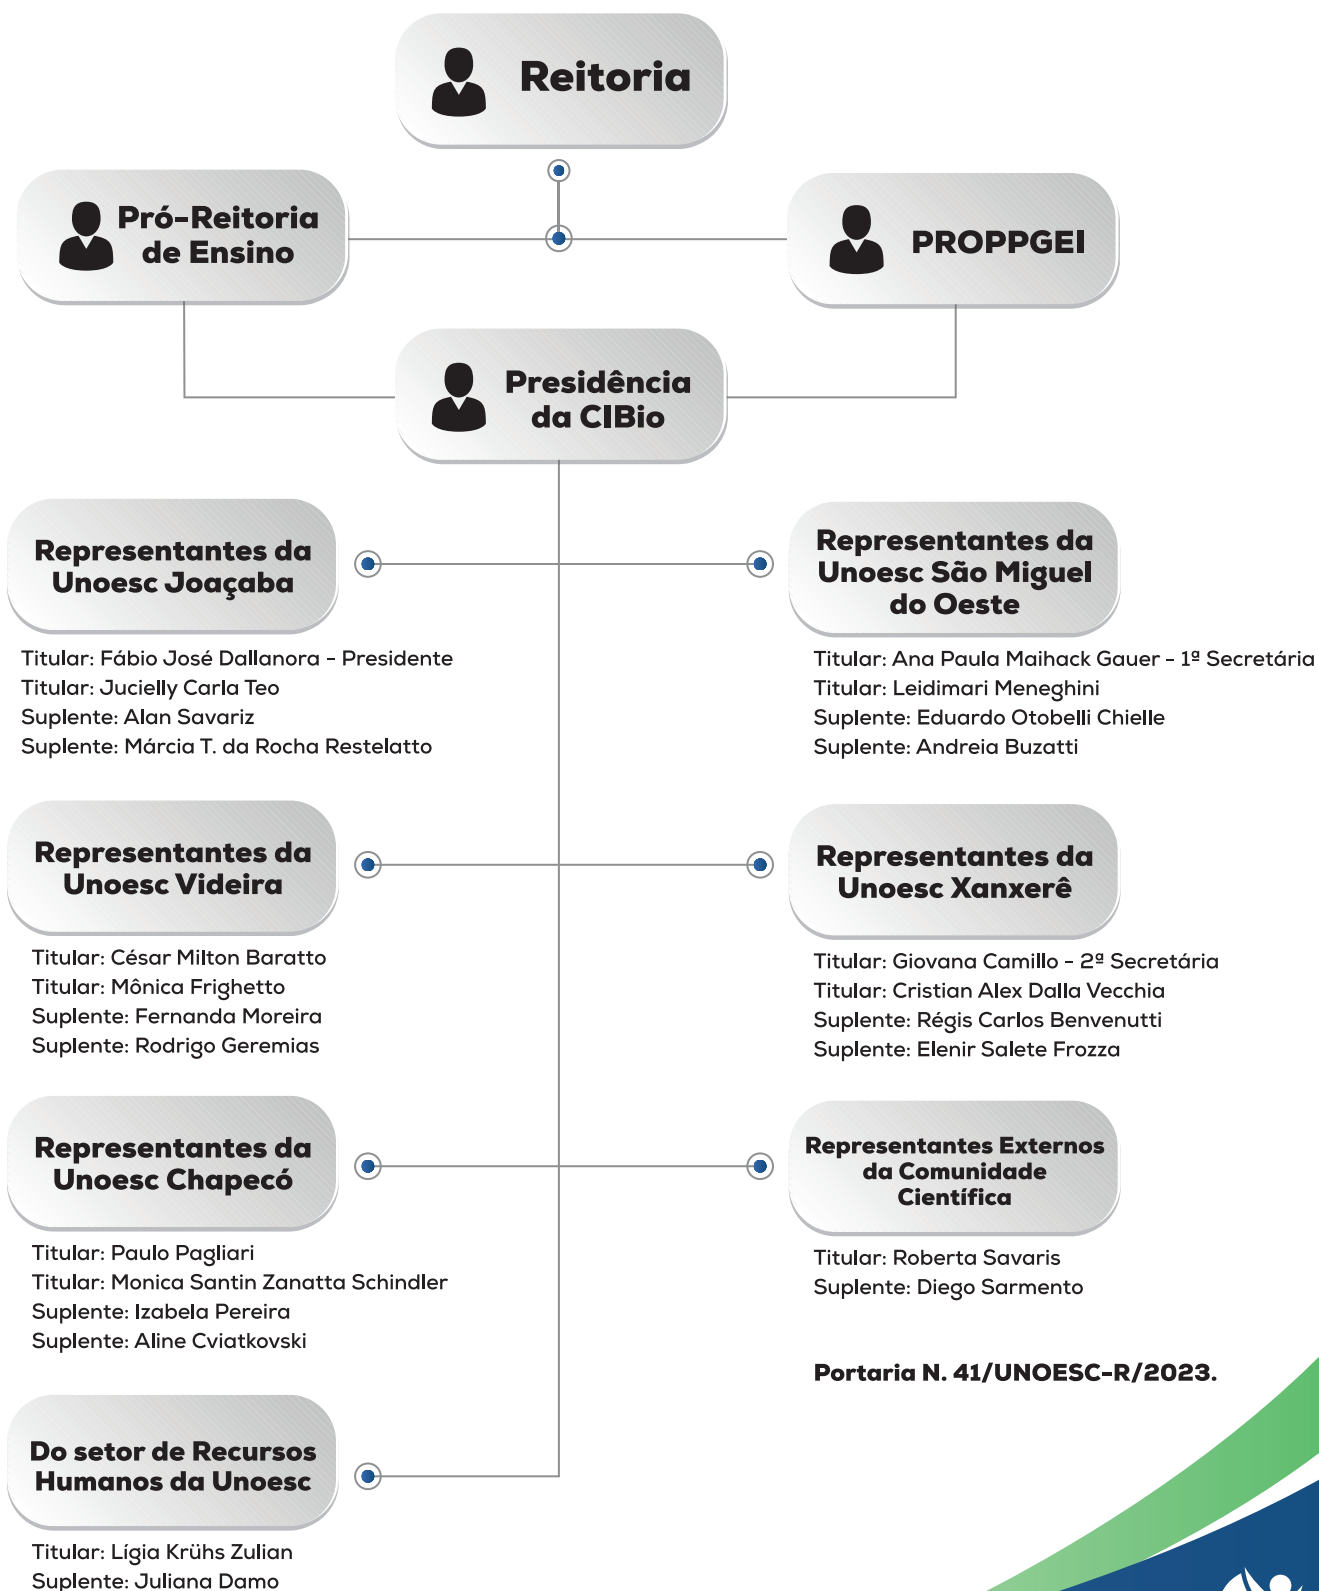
Reitoria

Pró-Reitoria de Ensino

PROPPGEI

Presidência da CIBio

Representantes da Unoesc Joaçaba

Titular: Fábio José Dallanora - Presidente
Titular: Jucielly Carla Teo
Suplente: Alan Savariz
Suplente: Márcia T. da Rocha Restelatto

Representantes da Unoesc São Miguel do Oeste

Titular: Ana Paula Maihack Gauer - 1ª Secretária
Titular: Leidimari Meneghini
Suplente: Eduardo Otobelli Chielle
Suplente: Andreia Buzatti

Representantes da Unoesc Videira

Titular: César Milton Baratto
Titular: Mônica Frighetto
Suplente: Fernanda Moreira
Suplente: Rodrigo Geremias

Representantes da Unoesc Xanxerê

Titular: Giovana Camillo - 2ª Secretária
Titular: Cristian Alex Dalla Vecchia
Suplente: Régis Carlos Benvenutti
Suplente: Elenir Salete Frozza

Representantes da Unoesc Chapecó

Titular: Paulo Pagliari
Titular: Monica Santin Zanatta Schindler
Suplente: Izabela Pereira
Suplente: Aline Cviatkovski

Representantes Externos da Comunidade Científica

Titular: Roberta Savaris
Suplente: Diego Sarmento

Portaria N. 41/UNOESC-R/2023.

Do setor de Recursos Humanos da Unoesc

Titular: Lígia Krühs Zulian
Suplente: Juliana Damo